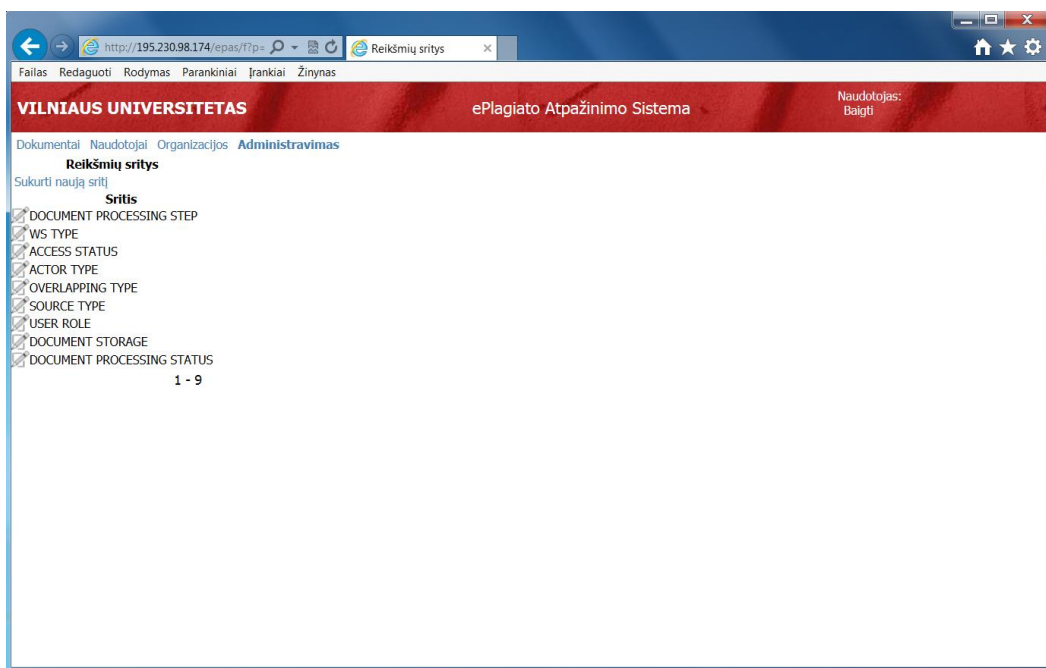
http://195.230.98.174/epas/f?p=
Reikšmių sritys

Failas Redaguoti Rodymas Parankiniai Įrankiai Žinynas

VILNIAUS UNIVERSITETAS

ePlagiato Atpažinimo Sistema

Naudotojas:
Baigti

Dokumentai Naudotojai Organizacijos Administravimas

Reikšmių sritys

Sukurti naują sritį

| Sritis |
|---|
| DOCUMENT PROCESSING STEP |
| WS TYPE |
| ACCESS STATUS |
| ACTOR TYPE |
| OVERLAPPING TYPE |
| SOURCE TYPE |
| USER ROLE |
| DOCUMENT STORAGE |
| DOCUMENT PROCESSING STATUS |

1 - 9